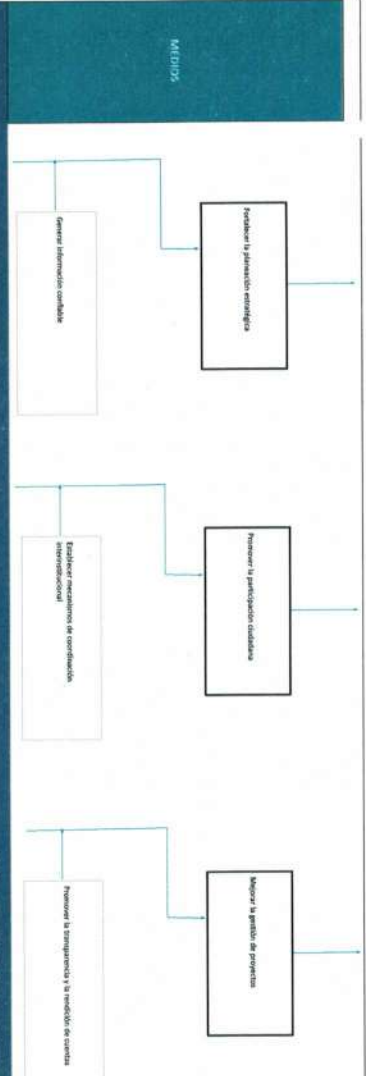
MEDIOS

Fortalecer la planeación estratégica

Generar información confiable

Promover la participación ciudadana

Establecer mecanismos de coordinación interinstitucional

Mejorar la gestión de proyectos

Promover la transparencia y la rendición de cuentas